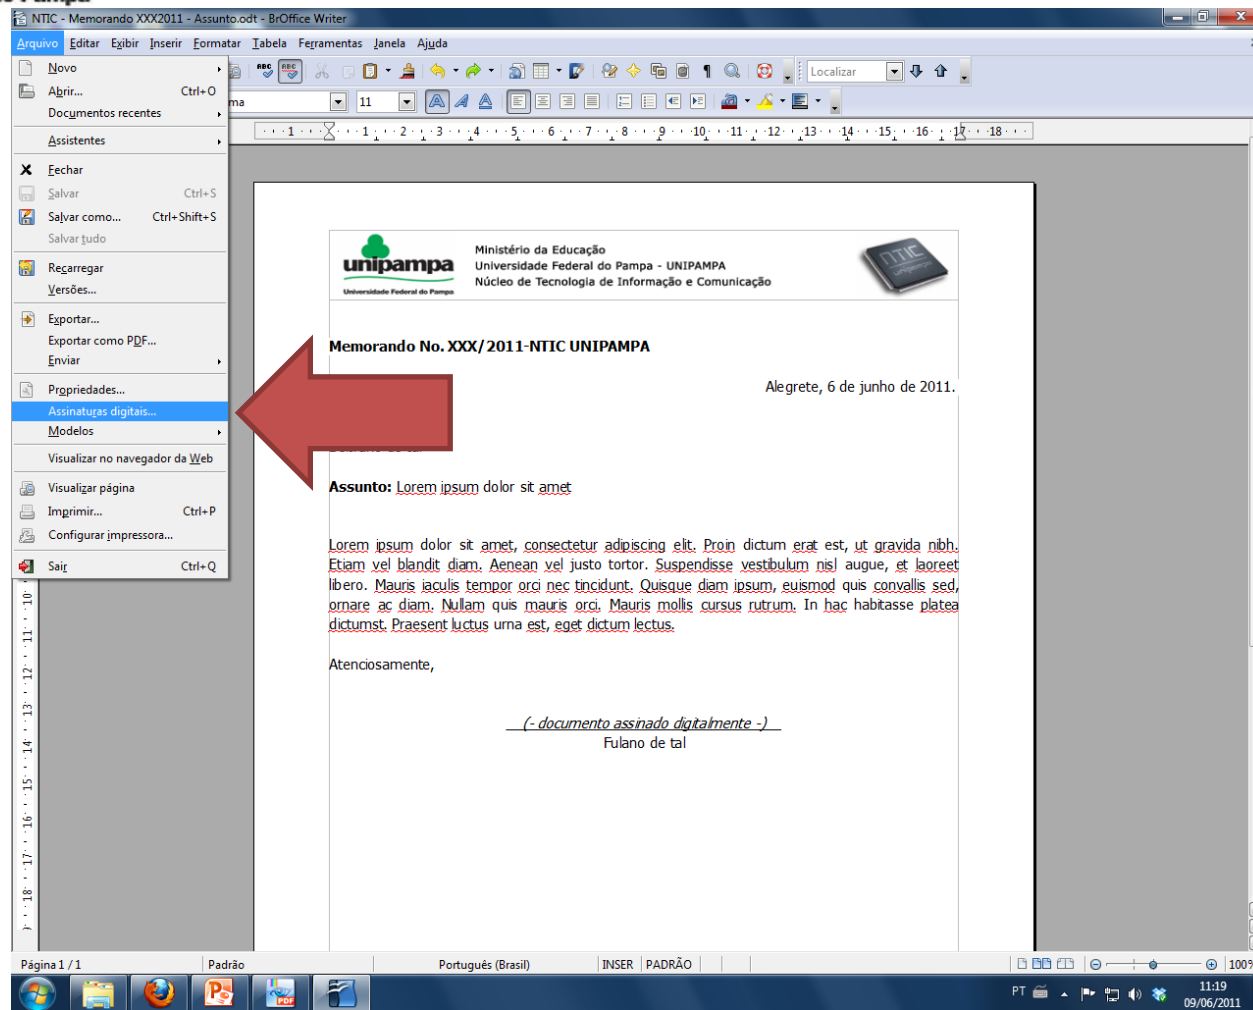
NTIC - Memorando XXX2011 - Assunto.odt - BrOffice Writer

Arquivo Editar Exibir Inserir Formatar Tabela Ferramentas Janela Ajuda

Novo
Abrir... Ctrl+O
Documentos recentes
Assistentes
Fechar
Salvar Ctrl+S
Salvar como... Ctrl+Shift+S
Salvar tudo
Recarregar
Versões...
Exportar...
Exportar como PDF...
Enviar
Propriedades...
Assinaturas digitais...
Modelos
Visualizar no navegador da Web
Visualizar página
Imprimir... Ctrl+P
Configurar impressora...
Sair Ctrl+Q

Localizar

ma 11

unipampa
Universidade Federal do Pampa

Ministério da Educação
Universidade Federal do Pampa - UNIPAMPA
Núcleo de Tecnologia de Informação e Comunicação

NTIC

Memorando No. XXX/2011-NTIC UNIPAMPA

Alegrete, 6 de junho de 2011.

Assunto: Lorem ipsum dolor sit amet

Lorem ipsum dolor sit amet, consectetur adipiscing elit. Proin dictum erat est, ut gravida nibh. Etiam vel blandit diam. Aenean vel justo tortor. Suspendisse vestibulum nisl augue, et laoreet libero. Mauris iaculis tempor orci nec tincidunt. Quisque diam ipsum, euismod quis convallis sed, ornare ac diam. Nullam quis mauris orci. Mauris mollis cursus rutrum. In hac habitasse platea dictumst. Praesent luctus urna est, eget dictum lectus.

Atenciosamente,

(- documento assinado digitalmente -)
Fulano de tal

Página 1 / 1 Padrão Português (Brasil) INSER PADRÃO 100%

PT 11:19 09/06/2011